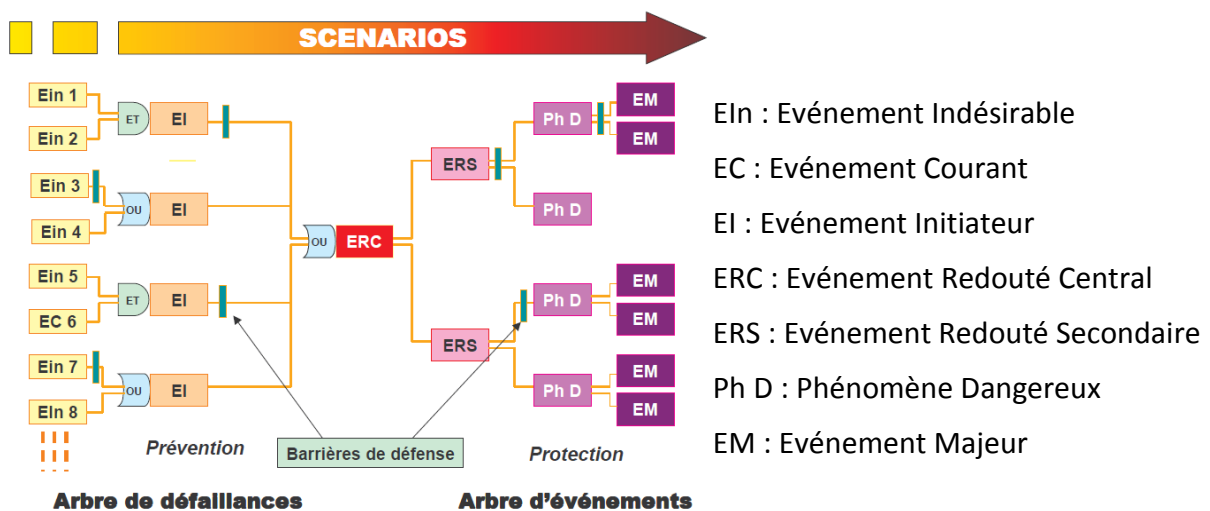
SCENARIOS

Ein 1
Ein 2
ET
EI
Ein 3
Ein 4
OU
EI
Ein 5
EC 6
ET
EI
Ein 7
EIn 8
OU
EI
OU
ERC
ERS
ERS
Ph D
Ph D
Ph D
Ph D
EM
EM
EM
EM
EM
EM

Prévention
Barrières de défense
Protection

Arbre de défaillances
Arbre d'événements

EIn : Evénement Indésirable
EC : Evénement Courant
EI : Evénement Initiateur
ERC : Evénement Redouté Central
ERS : Evénement Redouté Secondaire
Ph D : Phénomène Dangereux
EM : Evénement Majeur